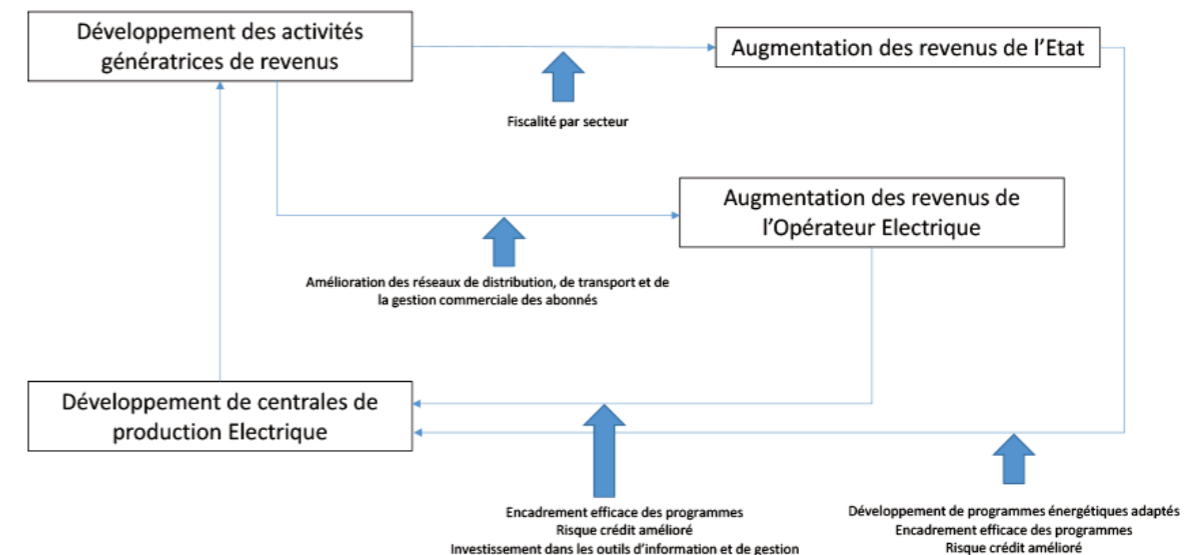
Développement des activités génératrices de revenus

Augmentation des revenus de l'Etat

Fiscalité par secteur

Augmentation des revenus de l'Opérateur Electrique

Amélioration des réseaux de distribution, de transport et de la gestion commerciale des abonnés

Développement de centrales de production Electrique

Encadrement efficace des programmes
Risque crédit amélioré
Investissement dans les outils d'information et de gestion

Développement de programmes énergétiques adaptés
Encadrement efficace des programmes
Risque crédit amélioré